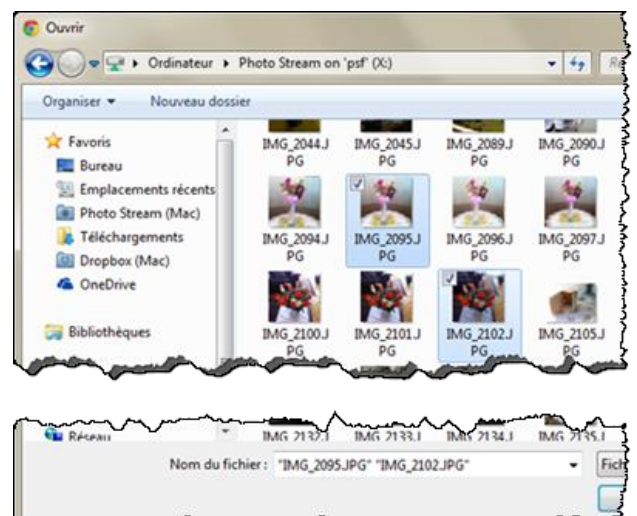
Ouvrir

Ordinateur ▸ Photo Stream on 'psf' (X:)

Re

Organiser ▾ Nouveau dossier

Favoris
Bureau
Emplacements récents
Photo Stream (Mac)
Téléchargements
Dropbox (Mac)
OneDrive

Bibliothèques

IMG_2044.JPG
IMG_2045.JPG
IMG_2089.JPG
IMG_2090.JPG
IMG_2094.JPG
IMG_2095.JPG
IMG_2096.JPG
IMG_2097.JPG
IMG_2100.JPG
IMG_2101.JPG
IMG_2102.JPG
IMG_2105.JPG

Réseau

IMG_2132.J
IMG_2133.J
IMG_2134.J
IMG_2135.J

Nom du fichier : "IMG_2095.JPG" "IMG_2102.JPG"

Fich